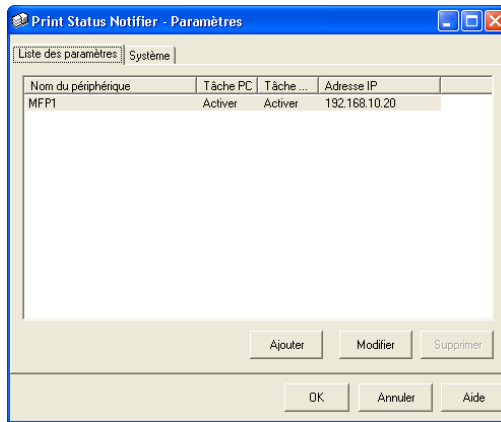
Print Status Notifier - Paramètres

Liste des paramètres | Système

| Nom du périphérique | Tâche PC | Tâche ... | Adresse IP |
|---|---|---|---|
| MFP1 | Activer | Activer | 192.168.10.20 |

Ajouter Modifier Supprimer

OK Annuler Aide